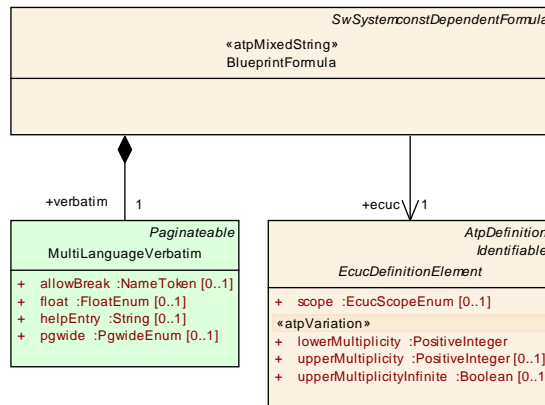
SwSystemconstDependentFormula
«atpMixedString»
BlueprintFormula

+verbatim
1

+ecuc
1

Paginateable
MultiLanguageVerbatim

+ allowBreak :NameToken [0..1]
+ float :FloatEnum [0..1]
+ helpEntry :String [0..1]
+ pgwide :PgwideEnum [0..1]

AtpDefinition
Identifiable
EcucDefinitionElement

+ scope :EcucScopeEnum [0..1]
«atpVariation»
+ lowerMultiplicity :PositiveInteger
+ upperMultiplicity :PositiveInteger [0..1]
+ upperMultiplicityInfinite :Boolean [0..1]